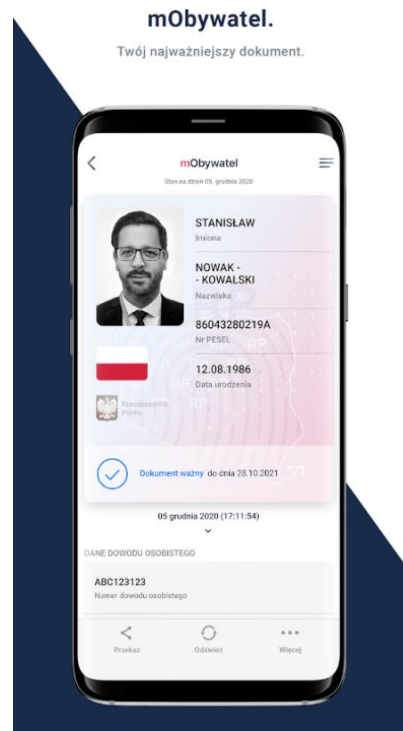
mObywatel.

Twój najważniejszy dokument.

mObywatel

Stan na dzień 05. grudnia 2020

STANISŁAW
Imiona

NOWAK - KOWALSKI
Nazwisko

86043280219A
Nr PESEL

12.08.1986
Data urodzenia

Rzeczpospolita Polska

Dokument ważny do dnia 28.10.2021

05 grudnia 2020 (17:11:54)

DANE DOWODU OSOBISTEGO

ABC123123
Numer dowodu osobistego

Przekaż

Odśwież

Więcej